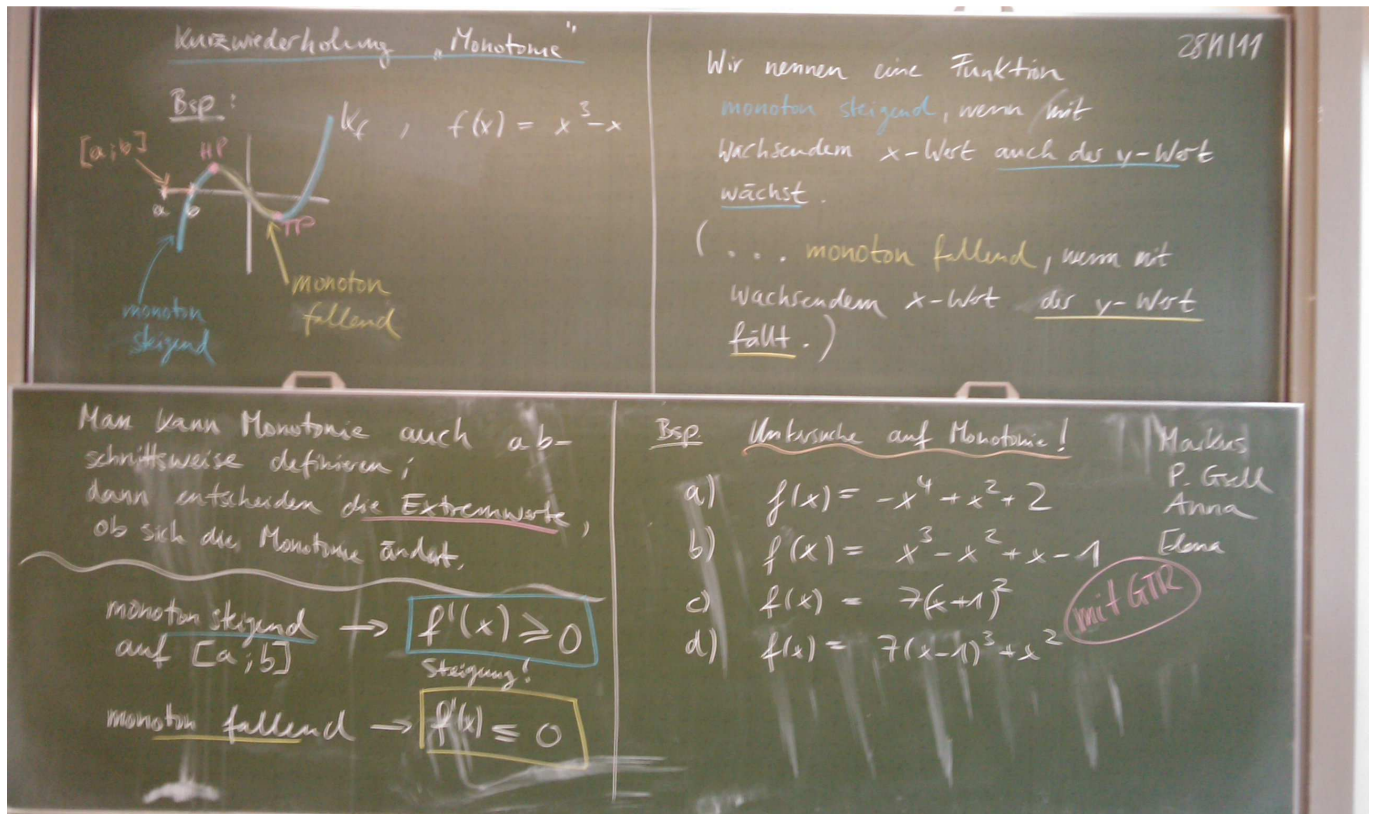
Kurzwiederholung „Monotonie"

Bsp: $K_f$ , $f(x) = x^3 - x$

[a;b]

HP

a b

TP

monoton steigend

monoton fallend

28/11/11

Wir nennen eine Funktion monoton steigend, wenn mit wachsendem x-Wert auch der y-Wert wächst.

( ... monoton fallend, wenn mit wachsendem x-Wert der y-Wert fällt.)

Man kann Monotonie auch abschnittsweise definieren; dann entscheiden die Extremwerte, ob sich die Monotonie ändert.

monoton steigend auf [a;b] → $f'(x) \geq 0$

Steigung!

monoton fallend → $f'(x) \leq 0$

Bsp Untersuche auf Monotonie!

a) $f(x) = -x^4 + x^2 + 2$

b) $f(x) = x^3 - x^2 + x - 1$

c) $f(x) = 7(x+1)^2$

d) $f(x) = 7(x-1)^3 + x^2$

mit GTR

Markus
P. Grell
Anna
Elena